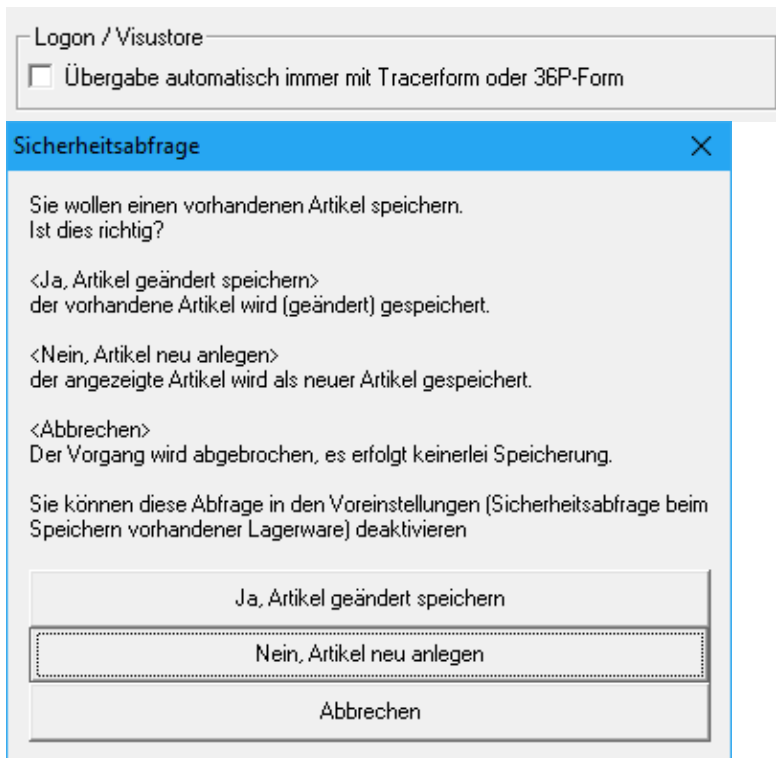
Logon / Visustore

Übergabe automatisch immer mit Tracerform oder 36P-Form

Sicherheitsabfrage

X

Sie wollen einen vorhandenen Artikel speichern.
Ist dies richtig?

<Ja, Artikel geändert speichern>
der vorhandene Artikel wird (geändert) gespeichert.

<Nein, Artikel neu anlegen>
der angezeigte Artikel wird als neuer Artikel gespeichert.

<Abbrechen>
Der Vorgang wird abgebrochen, es erfolgt keinerlei Speicherung.

Sie können diese Abfrage in den Voreinstellungen (Sicherheitsabfrage beim Speichern vorhandener Lagerware) deaktivieren

Ja, Artikel geändert speichern

Nein, Artikel neu anlegen

Abbrechen